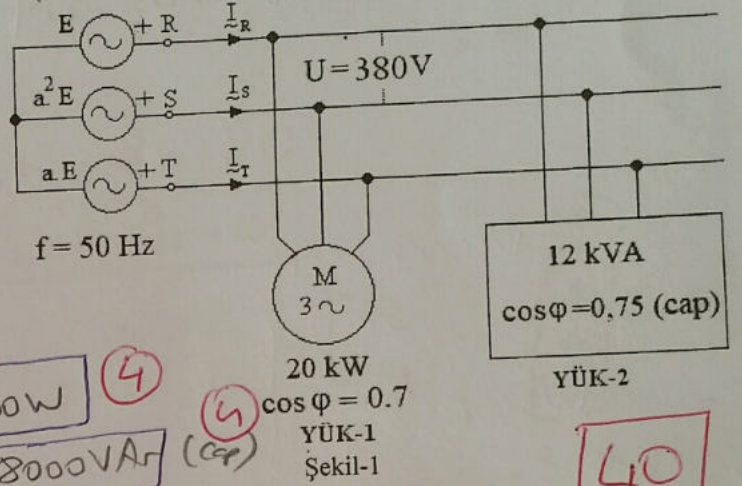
E
$a^2$E
aE
+ R
+ S
+ T
$\underset{\sim}{I}_R$
$\underset{\sim}{I}_S$
$\underset{\sim}{I}_T$
U=380V
f= 50 Hz
M
3∼
20 kW
cos φ = 0.7
YÜK-1
Şekil-1
12 kVA
cosφ=0,75 (cap)
YÜK-2
0W
(4)
8000VAr (cap)
(4)
40